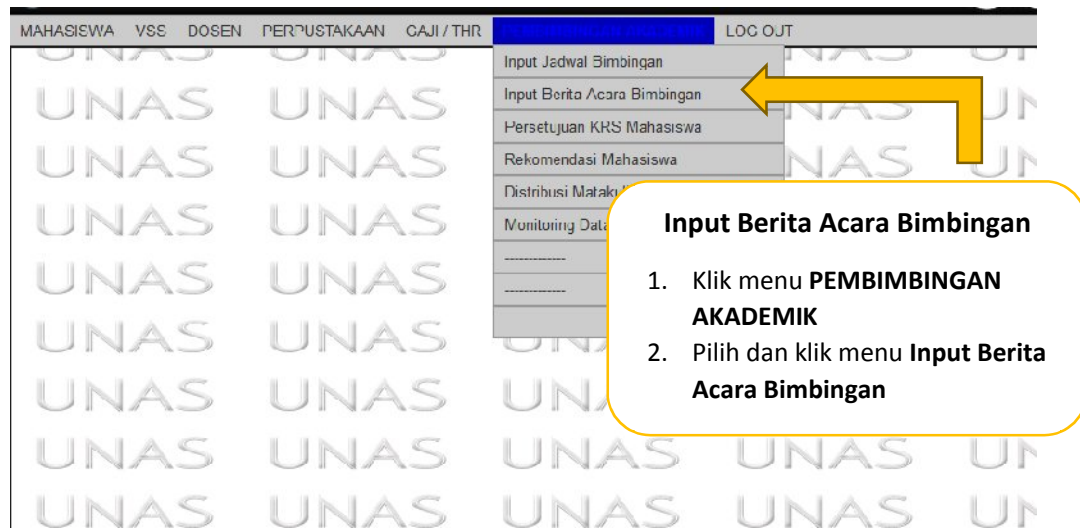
MAHASISWA VSS DOSEN PERPUSTAKAAN GAJI / THR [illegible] LOG OUT

Input Jadwal Bimbingan
Input Berita Acara Bimbingan
Persetujuan KRS Mahasiswa
Rekomendasi Mahasiswa
Distribusi Mataku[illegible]
Monitoring Data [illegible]
------------
------------

UNAS UNAS UNAS UNAS UN
UNAS UNAS UNAS UN
UNAS UNAS UN
UNAS UNAS
UNAS UNAS
UNAS UNAS
UNAS UNAS UN
UNAS UNAS UNAS UNAS UN
UNAS UNAS UNAS UNAS UN

Input Berita Acara Bimbingan

1. Klik menu **PEMBIMBINGAN AKADEMIK**
2. Pilih dan klik menu **Input Berita Acara Bimbingan**